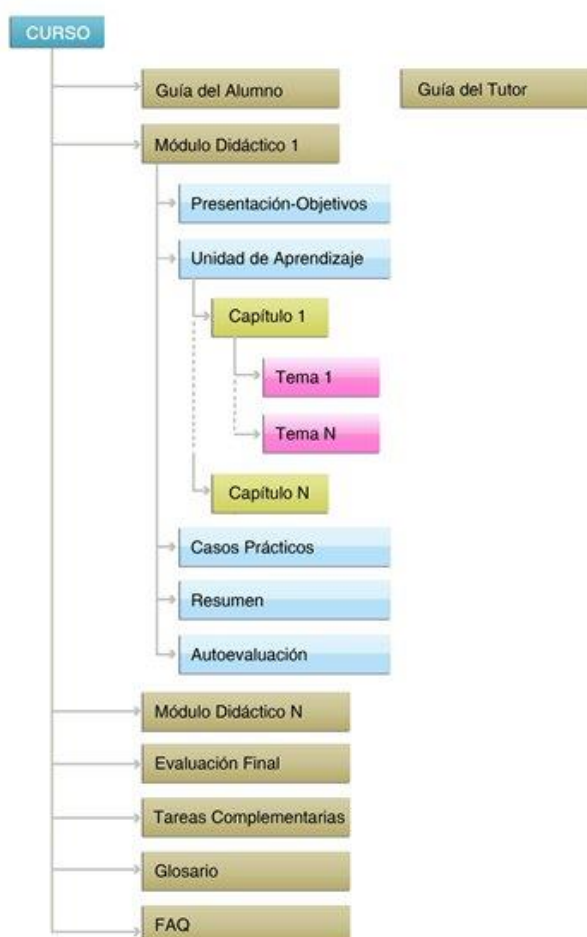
CURSO

Guía del Alumno

Guía del Tutor

Módulo Didáctico 1

Presentación-Objetivos

Unidad de Aprendizaje

Capítulo 1

Tema 1

Tema N

Capítulo N

Casos Prácticos

Resumen

Autoevaluación

Módulo Didáctico N

Evaluación Final

Tareas Complementarias

Glosario

FAQ